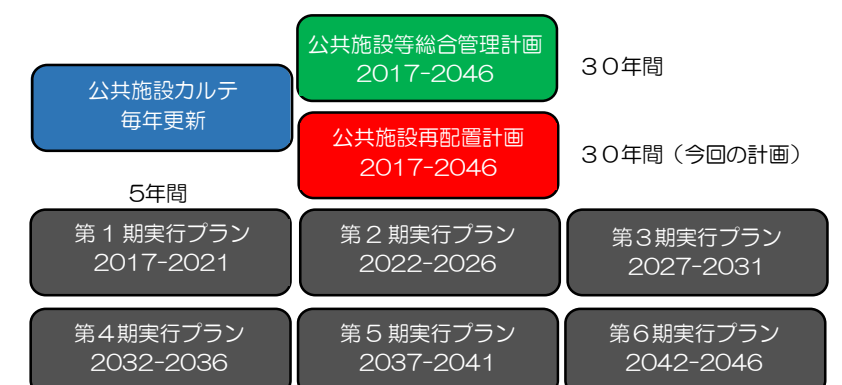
公共施設等総合管理計画
2017-2046

３０年間

公共施設カルテ
毎年更新

公共施設再配置計画
2017-2046

３０年間（今回の計画）

5年間

第１期実行プラン
2017-2021

第２期実行プラン
2022-2026

第３期実行プラン
2027-2031

第４期実行プラン
2032-2036

第５期実行プラン
2037-2041

第６期実行プラン
2042-2046